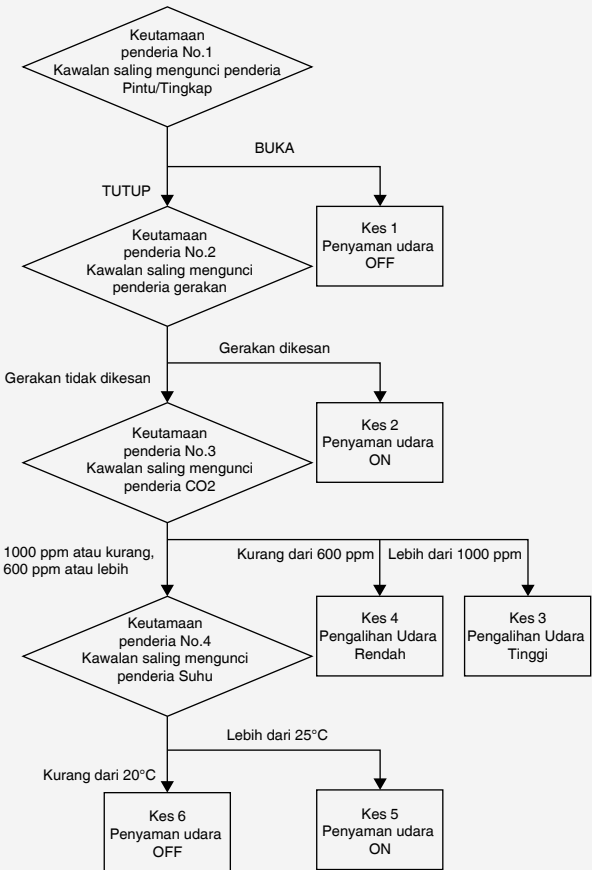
Keutamaan penderia No.1 Kawalan saling mengunci penderia Pintu/Tingkap

BUKA

TUTUP

Kes 1 Penyaman udara OFF

Keutamaan penderia No.2 Kawalan saling mengunci penderia gerakan

Gerakan dikesan

Gerakan tidak dikesan

Kes 2 Penyaman udara ON

Keutamaan penderia No.3 Kawalan saling mengunci penderia CO2

1000 ppm atau kurang, 600 ppm atau lebih

Kurang dari 600 ppm

Lebih dari 1000 ppm

Keutamaan penderia No.4 Kawalan saling mengunci penderia Suhu

Kes 4 Pengalihan Udara Rendah

Kes 3 Pengalihan Udara Tinggi

Lebih dari 25°C

Kurang dari 20°C

Kes 6 Penyaman udara OFF

Kes 5 Penyaman udara ON